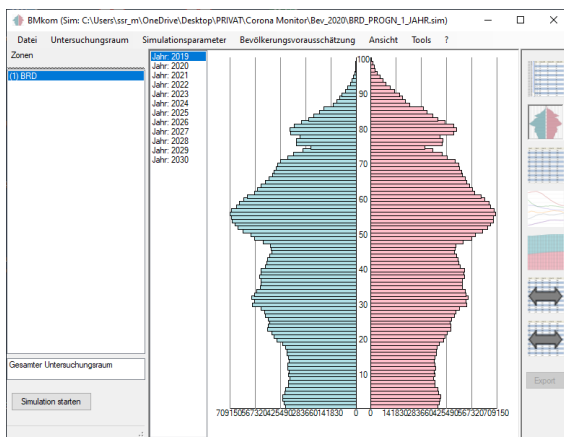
BMkom (Sim: C:\Users\ssr_m\OneDrive\Desktop\PRIVAT\Corona Monitor\Bev_2020\BRD_PROGN_1_JAHR.sim)

Datei Untersuchungsraum Simulationsparameter Bevölkerungsvorausschätzung Ansicht Tools ?

Zonen

(1) BRD

Jahr: 2019
Jahr: 2020
Jahr: 2021
Jahr: 2022
Jahr: 2023
Jahr: 2024
Jahr: 2025
Jahr: 2026
Jahr: 2027
Jahr: 2028
Jahr: 2029
Jahr: 2030

100
90
80
70
60
50
40
30
20
10
0

709150567320425490283660141830 0 0 141830283660425490567320709150

Gesamter Untersuchungsraum

Simulation starten

Export